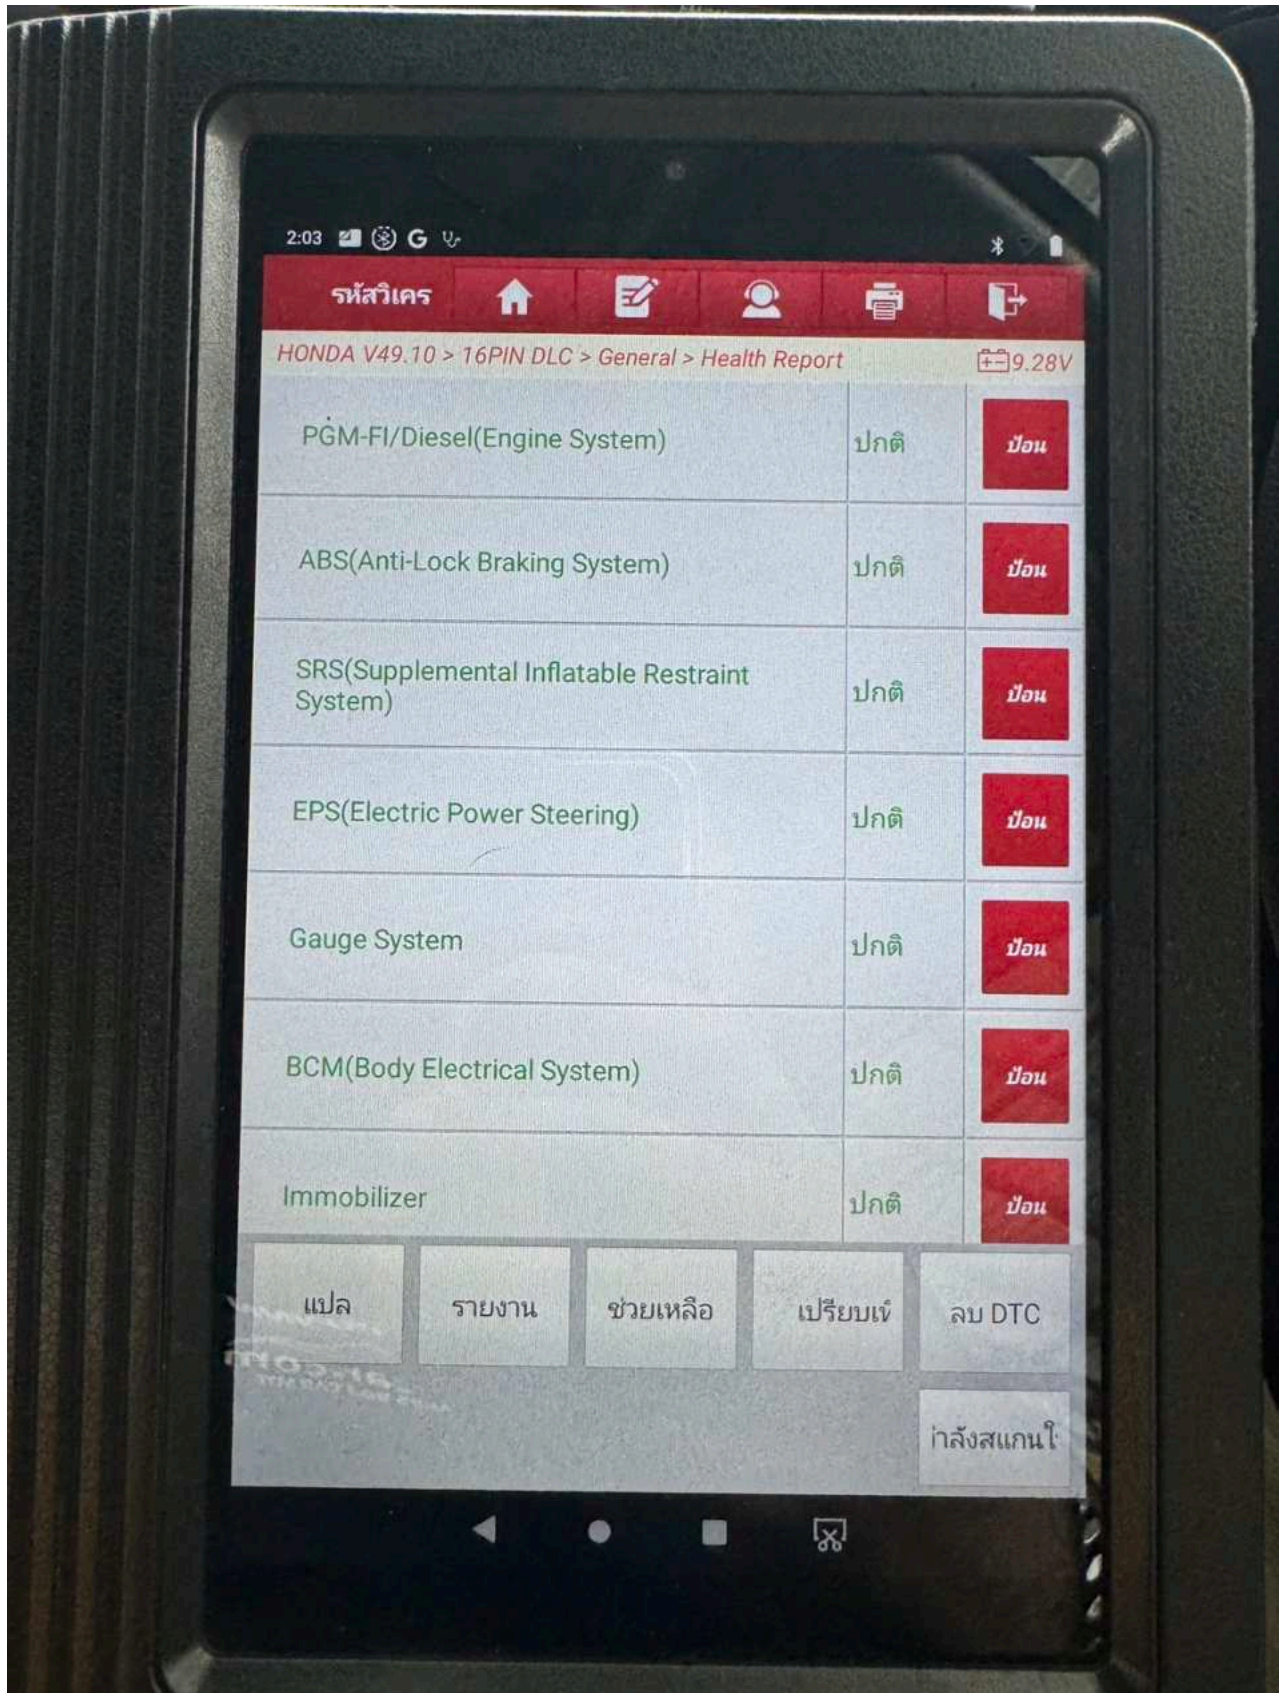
2:03 G

รหัสวิเคร

HONDA V49.10 > 16PIN DLC > General > Health Report

9.28V

| | | |
|---|---|---|
| PGM-FI/Diesel(Engine System) | ปกติ | ป้อน |
| ABS(Anti-Lock Braking System) | ปกติ | ป้อน |
| SRS(Supplemental Inflatable Restraint System) | ปกติ | ป้อน |
| EPS(Electric Power Steering) | ปกติ | ป้อน |
| Gauge System | ปกติ | ป้อน |
| BCM(Body Electrical System) | ปกติ | ป้อน |
| Immobilizer | ปกติ | ป้อน |

แปล

รายงาน

ช่วยเหลือ

เปรียบเท

ลบ DTC

กำลังสแกนใ